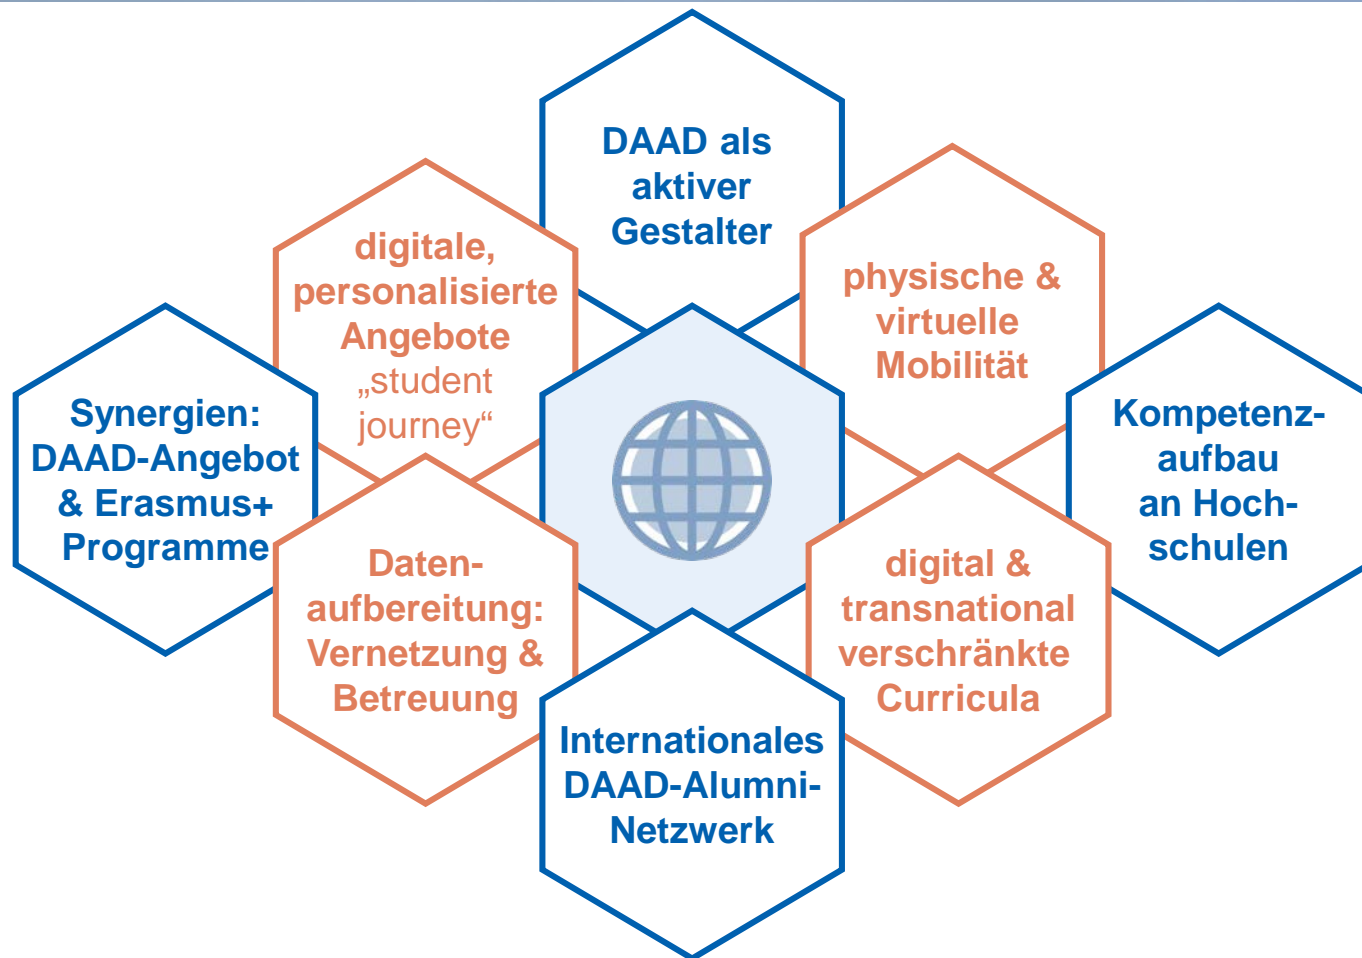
DAAD als aktiver Gestalter

digitale, personalisierte Angebote „student journey“

physische & virtuelle Mobilität

Synergien: DAAD-Angebot & Erasmus+ Programme

Kompetenzaufbau an Hochschulen

Datenaufbereitung: Vernetzung & Betreuung

digital & transnational verschränkte Curricula

Internationales DAAD-Alumni-Netzwerk